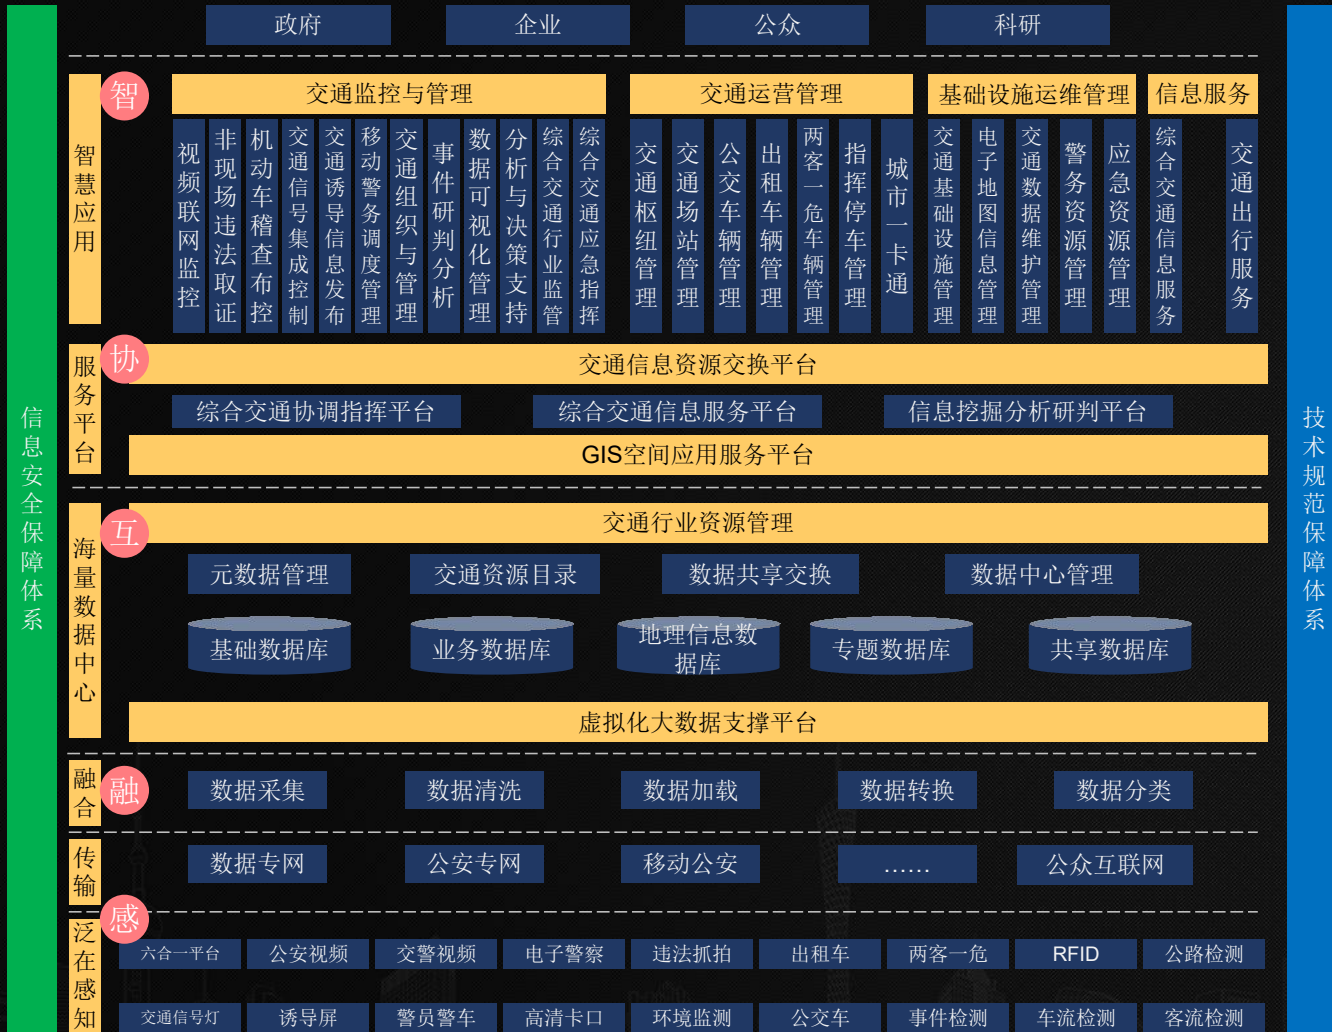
信息安全保障体系

政府 企业 公众 科研

智慧应用
智
交通监控与管理
视频联网监控
非现场违法取证
机动车稽查布控
交通信号集成控制
交通诱导信息发布
移动警务调度管理
交通组织与管理
事件研判分析
数据可视化管理
分析与决策支持
综合交通行业监管
综合交通应急指挥

交通运营管理
交通枢纽管理
交通场站管理
公交车辆管理
出租车辆管理
两客一危车辆管理
指挥停车管理
城市一卡通

基础设施运维管理
交通基础设施管理
电子地图信息管理
交通数据维护管理
警务资源管理
应急资源管理

信息服务
综合交通信息服务
交通出行服务

服务平台
协
交通信息资源交换平台
综合交通协调指挥平台
综合交通信息服务平台
信息挖掘分析研判平台
GIS空间应用服务平台

海量数据中心
互
交通行业资源管理
元数据管理
交通资源目录
数据共享交换
数据中心管理
基础数据库
业务数据库
地理信息数据库
专题数据库
共享数据库
虚拟化大数据支撑平台

融合
融
数据采集
数据清洗
数据加载
数据转换
数据分类

传输
数据专网
公安专网
移动公安
……
公众互联网

泛在感知
感
六合一平台
公安视频
交警视频
电子警察
违法抓拍
出租车
两客一危
RFID
公路检测
交通信号灯
诱导屏
警员警车
高清卡口
环境监测
公交车
事件检测
车流检测
客流检测

技术规范保障体系